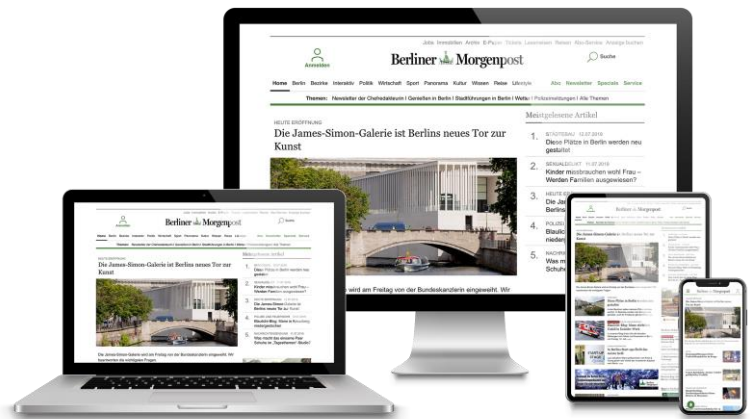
Jobs Immobilien Archiv E-Paper Tickets Leserreisen Reisen Abo-Service Anzeige buchen

Anmelden

Berliner Morgenpost

Suche

Home Berlin Bezirke Interaktiv Politik Wirtschaft Sport Panorama Kultur Wissen Reise Lifestyle

Abo Newsletter Specials Service

Themen: Newsletter der Chefredakteurin | Gerstlefen in Berlin | Stadtführungen in Berlin | Wetter | Polizeimeldungen | Alle Themen

NEUE ERÖFFNUNG

Die James-Simon-Galerie ist Berlins neues Tor zur Kunst

Meistgelesene Artikel

1. STADTGEFLÜSTER 12.07.2019
Diese Plätze in Berlin werden neu gestaltet

2. BENNADELSLICHT 11.07.2019
Kinder missbrauchen wohl Frau – Werden Familien ausgewiesen?

3. NEUE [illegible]
Die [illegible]
Berlins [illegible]

4. POLIZEI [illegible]
Blaulich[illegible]
nieder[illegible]

5. NACHR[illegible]
Was m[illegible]
Schuhe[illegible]

wird am Freitag von der Bundeskanzlerin eingeweiht. Wir

Berliner Morgenpost

Die James-Simon-Galerie ist Berlins neues Tor zur Kunst

Meistgelesene Artikel

Die James-Simon-Galerie wird am Freitag von der Bundeskanzlerin eingeweiht. Wir beantworten die wichtigsten Fragen.

Berliner Morgenpost

Berliner Morgenpost